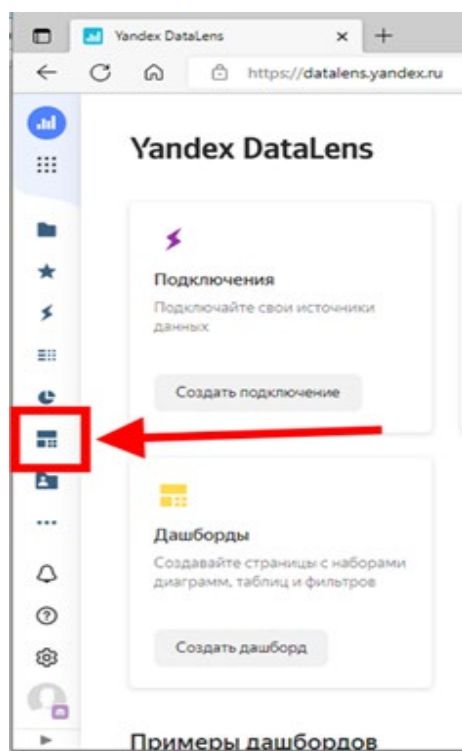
Yandex DataLens

https://datalens.yandex.ru

Yandex DataLens

Подключения

Подключайте свои источники данных

Создать подключение

Дашборды

Создавайте страницы с наборами диаграмм, таблиц и фильтров

Создать дашборд

Примеры дашбордов